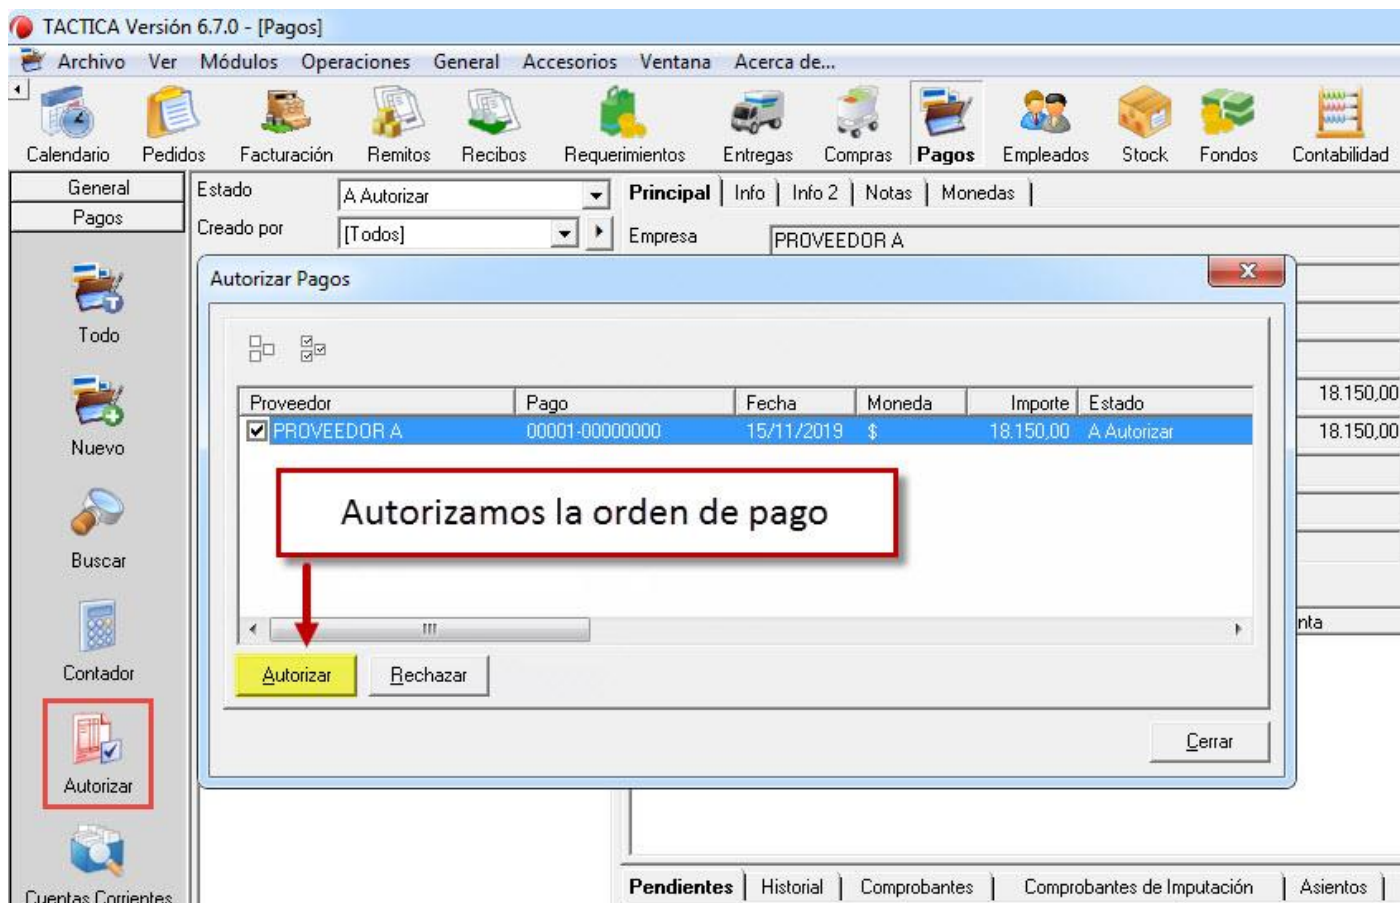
TACTICA Versión 6.7.0 - [Pagos]

Archivo Ver Módulos Operaciones General Accesorios Ventana Acerca de...

Calendario Pedidos Facturación Remitos Recibos Requerimientos Entregas Compras Pagos Empleados Stock Fondos Contabilidad

General
Pagos

Todo
Nuevo
Buscar
Contador
Autorizar
Cuentas Corrientes

Estado A Autorizar
Creado por [Todos]

Principal | Info | Info 2 | Notas | Monedas |
Empresa PROVEEDOR A

Autorizar Pagos

| Proveedor | Pago | Fecha | Moneda | Importe | Estado |
|---|---|---|---|---|---|
| PROVEEDOR A | 00001-00000000 | 15/11/2019 | $ | 18.150,00 | A Autorizar |

Autorizamos la orden de pago

Autorizar Rechazar

Cerrar

18.150,00
18.150,00
nta

Pendientes | Historial | Comprobantes | Comprobantes de Imputación | Asientos |